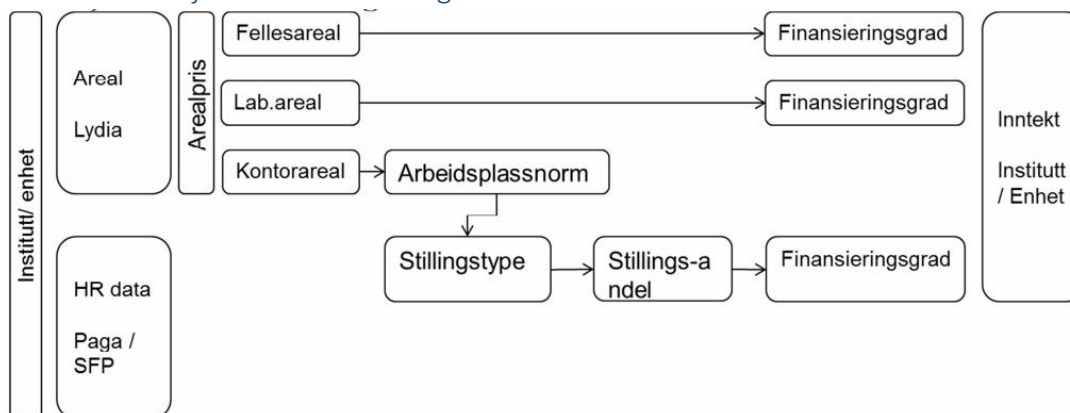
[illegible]

Institutt/ enhet

Areal

Lydia

HR data

Paga / SFP

Arealpris

Fellesareal

Lab.areal

Kontorareal

Arbeidsplassnorm

Stillingstype

Stillings-andel

Finansieringsgrad

Finansieringsgrad

Finansieringsgrad

Inntekt

Institutt / Enhet